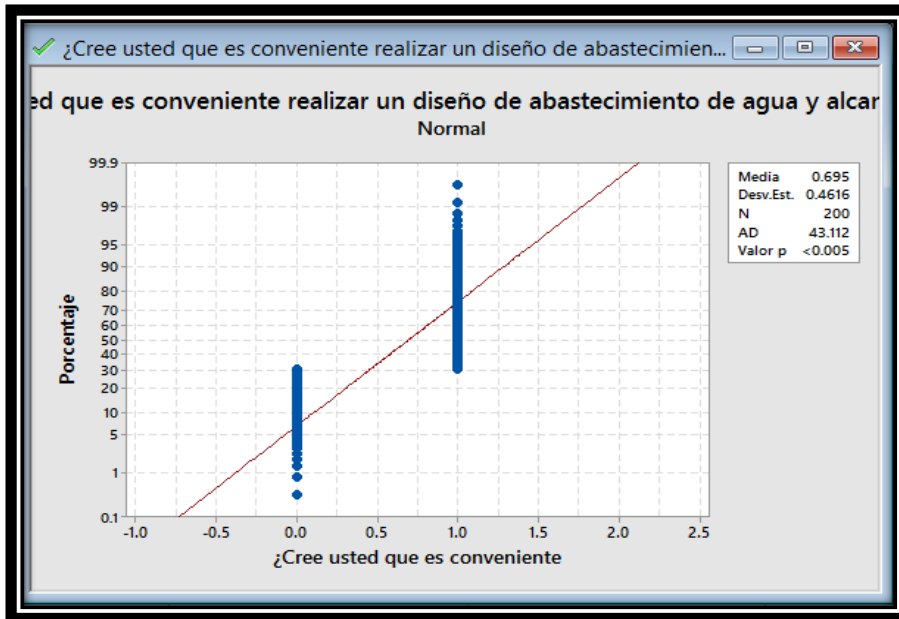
¿Cree usted que es conveniente realizar un diseño de abastecimien...

ed que es conveniente realizar un diseño de abastecimiento de agua y alcar
Normal

| Media | 0.695 |
|---|---|
| Desv.Est. | 0.4616 |
| N | 200 |
| AD | 43.112 |
| Valor p | <0.005 |

Porcentaje

99.9
99
95
90
80
70
60
50
40
30
20
10
5
1
0.1

-1.0 -0.5 0.0 0.5 1.0 1.5 2.0 2.5

¿Cree usted que es conveniente